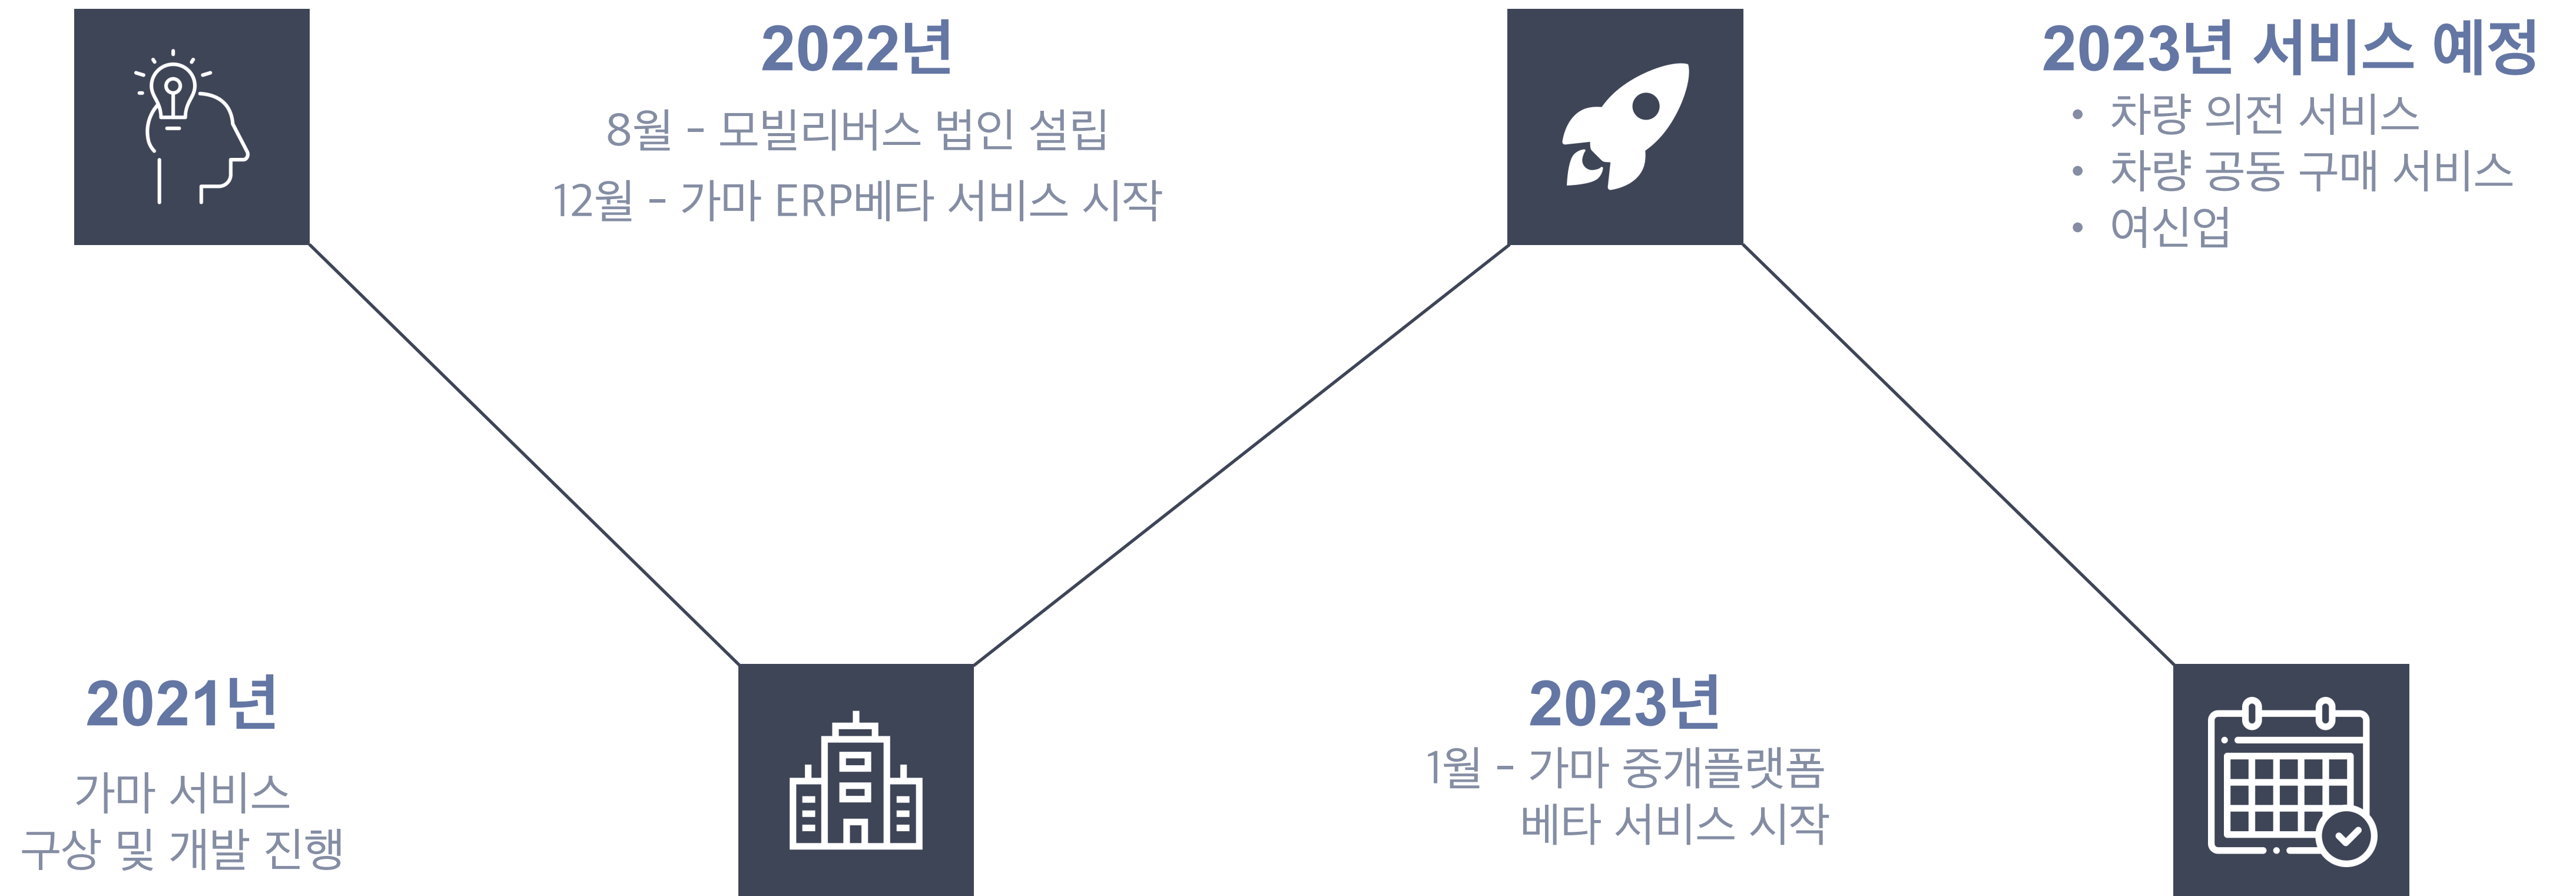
2022년

8월 - 모빌리버스 법인 설립

12월 - 가마 ERP베타 서비스 시작

2023년 서비스 예정

• 차량 의전 서비스
• 차량 공동 구매 서비스
• 여신업

2021년

가마 서비스
구상 및 개발 진행

2023년

1월 - 가마 중개플랫폼
베타 서비스 시작